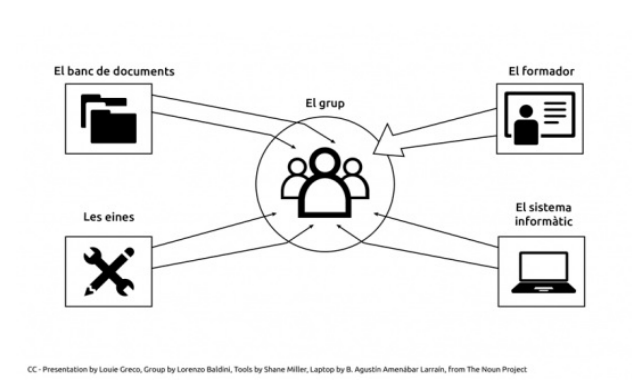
El banc de documents

El formador

El grup

Les eines

El sistema informàtic

CC - Presentation by Louie Greco, Group by Lorenzo Baldini, Tools by Shane Miller, Laptop by B. Agustín Amenábar Larraín, from The Noun Project